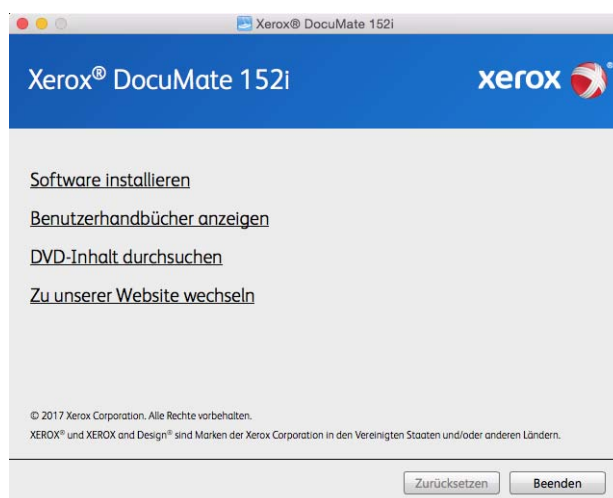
Xerox® DocuMate 152i

Xerox® DocuMate 152i

xerox

Software installieren

Benutzerhandbücher anzeigen

DVD-Inhalt durchsuchen

Zu unserer Website wechseln

© 2017 Xerox Corporation. Alle Rechte vorbehalten.

XEROX® und XEROX and Design® sind Marken der Xerox Corporation in den Vereinigten Staaten und/oder anderen Ländern.

Zurücksetzen

Beenden